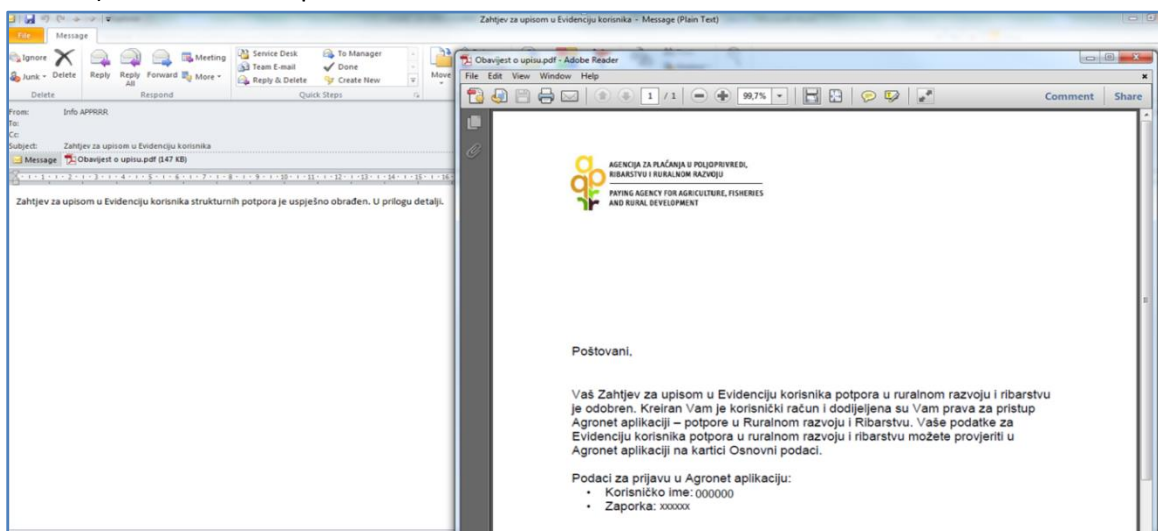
Zahtjev za upisom u Evidenciju korisnika - Message (Plain Text)

File Message

Ignore Delete Reply Reply All Forward Meeting More
Junk
Delete Respond

Service Desk To Manager
Team E-mail Done
Reply & Delete Create New
Quick Steps

Move

From: Info APPRRR
To:
Cc:
Subject: Zahtjev za upisom u Evidenciju korisnika

Message Obavijest o upisu.pdf (147 KB)

Zahtjev za upisom u Evidenciju korisnika strukturnih potpora je uspješno obrađen. U prilogu detalji.

Obavijest o upisu.pdf - Adobe Reader

File Edit View Window Help

1 / 1 99,7%

Comment Share

AGENCIJA ZA PLAĆANJA U POLJOPRIVREDI, RIBARSTVU I RURALNOM RAZVOJU

PAYING AGENCY FOR AGRICULTURE, FISHERIES AND RURAL DEVELOPMENT

Poštovani,

Vaš Zahtjev za upisom u Evidenciju korisnika potpora u ruralnom razvoju i ribarstvu je odobren. Kreiran Vam je korisnički račun i dodijeljena su Vam prava za pristup Agronet aplikaciji – potpore u Ruralnom razvoju i Ribarstvu. Vaše podatke za Evidenciju korisnika potpora u ruralnom razvoju i ribarstvu možete provjeriti u Agronet aplikaciji na kartici Osnovni podaci.

Podaci za prijavu u Agronet aplikaciju:
• Korisničko ime: 000000
• Zaporka: xxxxxx